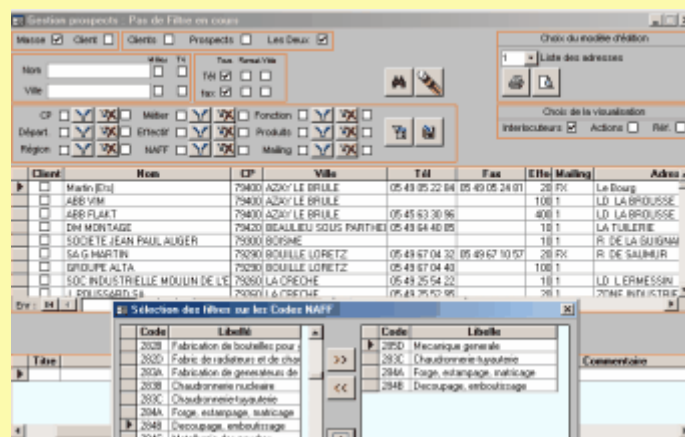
Gestion prospects : Pas de Filtre en cours

Masse ☑ Client ☐ | Clients ☐ Prospects ☐ Les Deux ☑

Nom
Ville

Tous Sauf Vide
Tél ☑ ☐ ☐
fax ☑ ☐ ☐

Choix du modèle d'édition
1 Liste des adresses

Choix de la visualisation
Interlocuteurs ☑ Actions ☐ Rel. ☐

CP ☐ Métier ☐ Fonction ☐
Départ ☐ Effectif ☐ Produits ☐
Région ☐ NAFF ☐ Mailing ☐

| Client | Nom | CP | Ville | Tél | Fax | Effe | Mailing | Adres |
|---|---|---|---|---|---|---|---|---|
| ☐ | Martin (Ets) | 79400 | AZAY LE BRULE | 05 49 05 22 84 | 05 49 05 24 01 | 20 | FX | Le Bourg |
| ☐ | ABB VIM | 79400 | AZAY LE BRULE | | | 100 | 1 | LD LA BROUSSE |
| ☐ | ABB FLAKT | 79400 | AZAY LE BRULE | 05 45 63 30 96 | | 400 | 1 | LD LA BROUSSE |
| ☐ | DM MONTAGE | 79420 | BEAULIEU SOUS PARTHEN | 05 49 64 40 85 | | 10 | 1 | LA TUILERIE |
| ☐ | SOCIETE JEAN PAUL AUGER | 79000 | BOISNE | | | 10 | 1 | R. DE LA GUIGNAI |
| ☐ | SA G MARTIN | 79290 | BOUILLE LORETZ | 05 49 67 04 32 | 05 49 67 10 57 | 20 | FX | R. DE SAUMUR |
| ☐ | GROUPE ALTA | 79290 | BOUILLE LORETZ | 05 49 67 04 40 | | 100 | 1 | |
| ☐ | SOC INDUSTRIELLE MOULIN DE L'E | 79260 | LA CRECHE | 05 49 25 54 22 | | 10 | 1 | LD L ERMESSIN |
| ☐ | L POUSSARD SA | 79260 | LA CRECHE | 05 49 25 52 95 | | 20 | 1 | ZONE INDUSTRIE |

Enr : 14

Titre | Commentaire

Sélection des filtres sur les Codes NAFF

| Code | Libellé |
|---|---|
| 282B | Fabrication de bouteilles pour g |
| 282D | Fabric de radiateurs et de chau |
| 283A | Fabrication de generateurs de |
| 283B | Chaudronnerie nucleaire |
| 283C | Chaudronnerie-tuyauterie |
| 284A | Forge, estampage, matriçage |
| 284B | Decoupage, emboutissage |
| 284C | Metallurgie des poudres |

>>
<<

| Code | Libellé |
|---|---|
| 285D | Mecanique generale |
| 283C | Chaudronnerie-tuyauterie |
| 284A | Forge, estampage, matriçage |
| 284B | Decoupage, emboutissage |